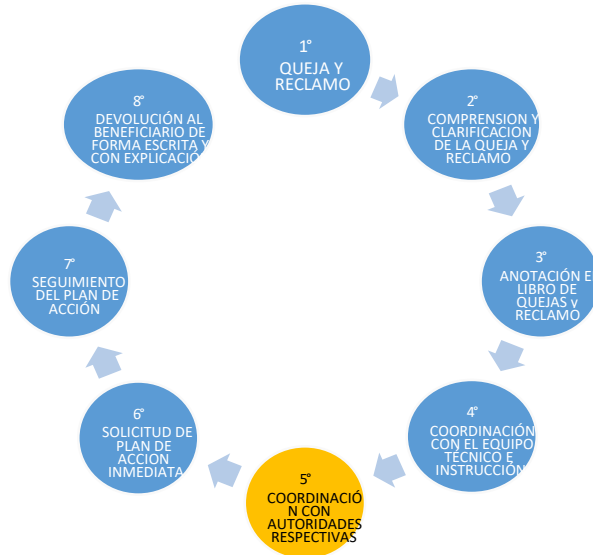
1°
QUEJA Y RECLAMO

2°
COMPRENSION Y CLARIFICACION DE LA QUEJA Y RECLAMO

3°
ANOTACIÓN E LIBRO DE QUEJAS y RECLAMO

4°
COORDINACIÓN CON EL EQUIPO TÉCNICO E INSTRUCCIÓN

5°
COORDINACIÓN CON AUTORIDADES RESPECTIVAS

6°
SOLICITUD DE PLAN DE ACCION INMEDIATA

7°
SEGUIMIENTO DEL PLAN DE ACCIÓN

8°
DEVOLUCIÓN AL BENEFICIARIO DE FORMA ESCRITA Y CON EXPLICACIÓ